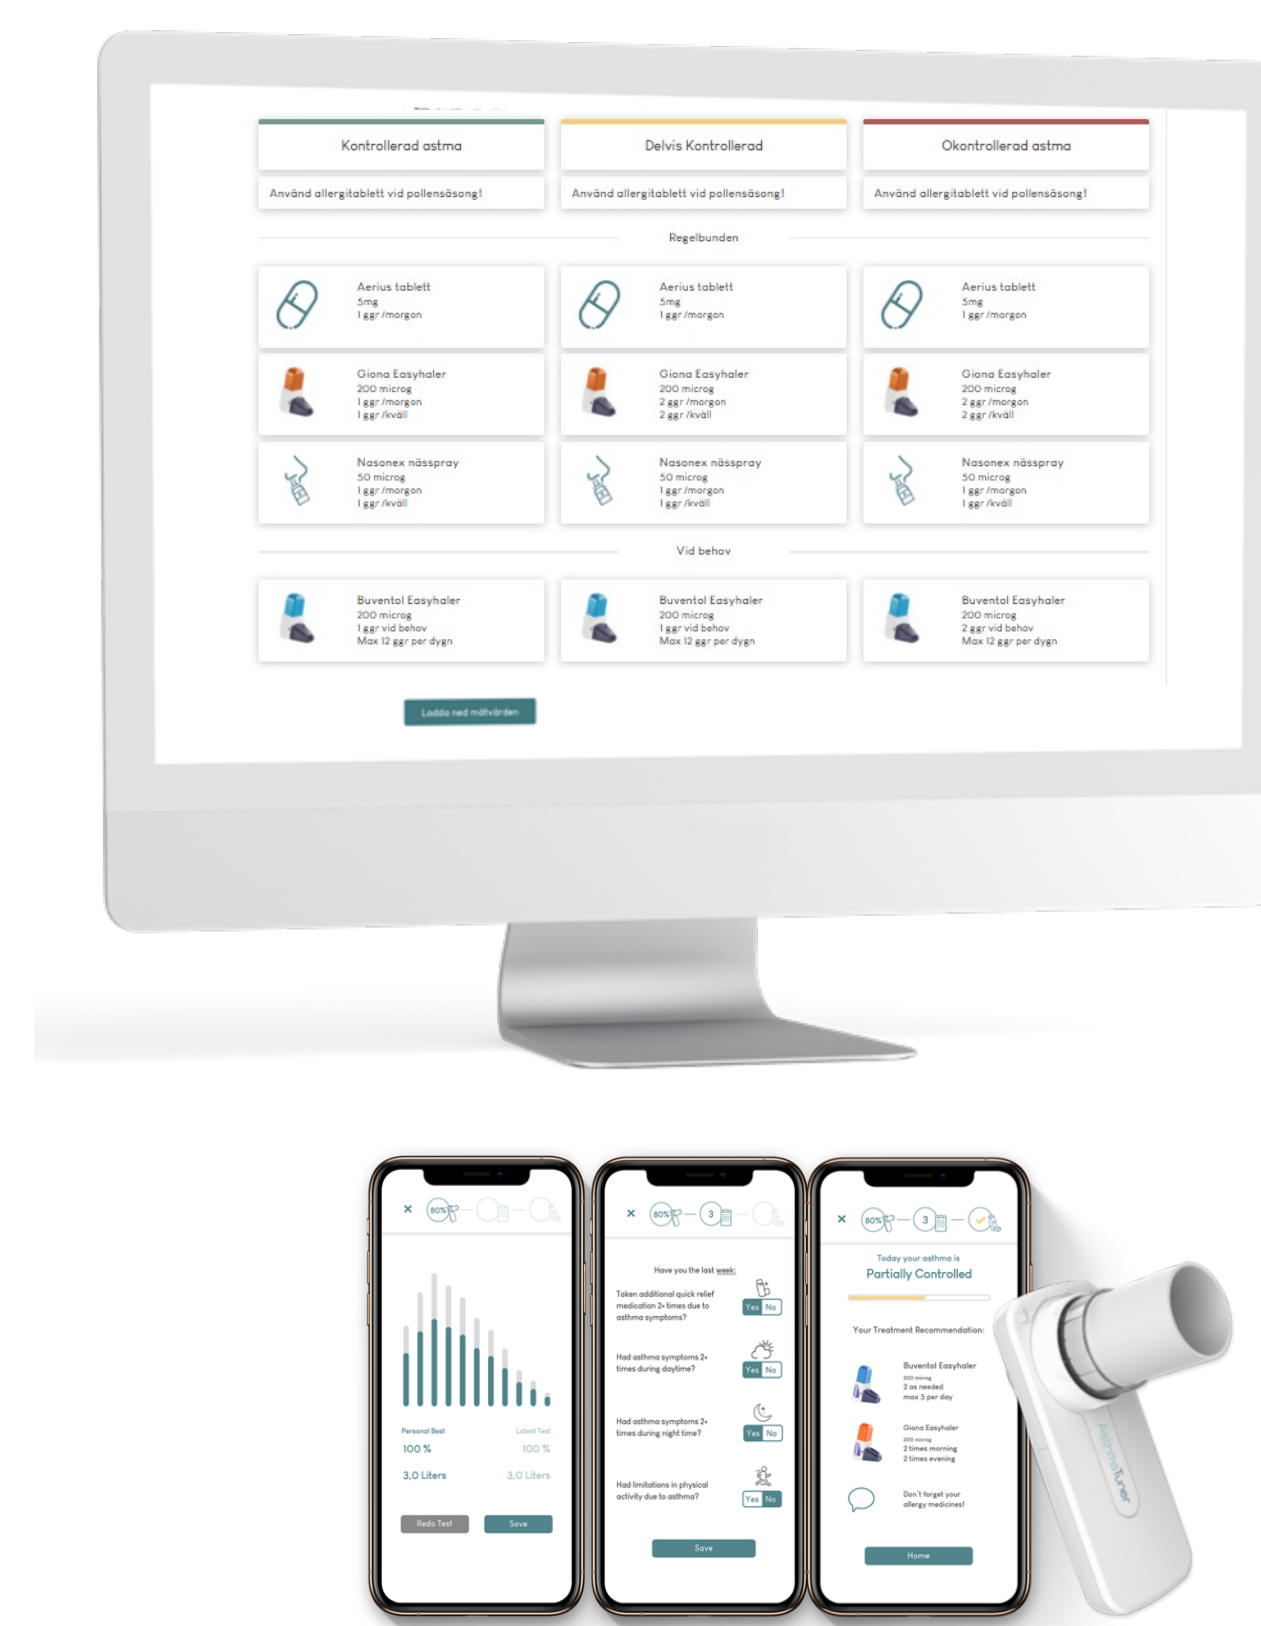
Kontrollerad astma

Använd allergitablett vid pollensäsong!

Delvis Kontrollerad

Använd allergitablett vid pollensäsong!

Okontrollerad astma

Använd allergitablett vid pollensäsong!

Regelbunden

Aerius tablett
5mg
1 ggr /morgon

Aerius tablett
5mg
1 ggr /morgon

Aerius tablett
5mg
1 ggr /morgon

Giona Easyhaler
200 microg
1 ggr /morgon
1 ggr /kväll

Giona Easyhaler
200 microg
2 ggr /morgon
2 ggr /kväll

Giona Easyhaler
200 microg
2 ggr /morgon
2 ggr /kväll

Nasonex nässpray
50 microg
1 ggr /morgon
1 ggr /kväll

Nasonex nässpray
50 microg
1 ggr /morgon
1 ggr /kväll

Nasonex nässpray
50 microg
1 ggr /morgon
1 ggr /kväll

Vid behov

Buventol Easyhaler
200 microg
1 ggr vid behov
Max 12 ggr per dygn

Buventol Easyhaler
200 microg
1 ggr vid behov
Max 12 ggr per dygn

Buventol Easyhaler
200 microg
2 ggr vid behov
Max 12 ggr per dygn

Ladda ned mätvärden

×
80%

Personal Best
100 %
3,0 Liters

Latest Test
100 %
3,0 Liters

Redo Test
Save

×
80%
3

Have you the last week:

Taken additional quick relief medication 2+ times due to asthma symptoms?
Yes No

Had asthma symptoms 2+ times during daytime?
Yes No

Had asthma symptoms 2+ times during night time?
Yes No

Had limitations in physical activity due to asthma?
Yes No

Save

×
80%
3

Today your asthma is
Partially Controlled

Your Treatment Recommendation:

Buventol Easyhaler
200 microg
2 as needed
max 5 per day

Giona Easyhaler
200 microg
2 times morning
2 times evening

Don't forget your allergy medicines!

Home

AsthmaTuner